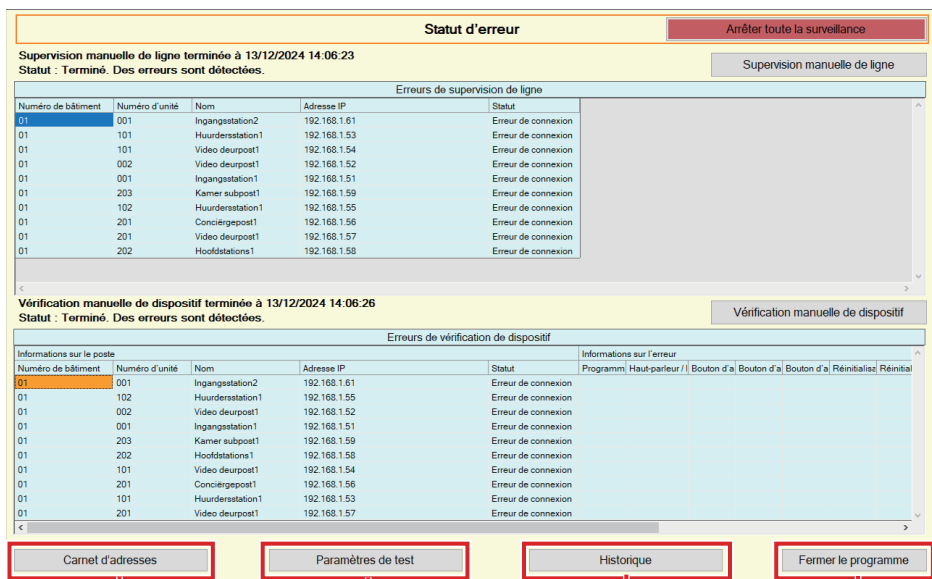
Statut d'erreur

Arrêter toute la surveillance

Supervision manuelle de ligne terminée à 13/12/2024 14:06:23
Statut : Terminé. Des erreurs sont détectées.

Supervision manuelle de ligne

Erreurs de supervision de ligne

| Numéro de bâtiment | Numéro d'unité | Nom | Adresse IP | Statut |
|---|---|---|---|---|
| 01 | 001 | Ingangsstation2 | 192.168.1.61 | Erreur de connexion |
| 01 | 101 | Huurdersstation1 | 192.168.1.53 | Erreur de connexion |
| 01 | 101 | Video deurpost1 | 192.168.1.54 | Erreur de connexion |
| 01 | 002 | Video deurpost1 | 192.168.1.52 | Erreur de connexion |
| 01 | 001 | Ingangsstation1 | 192.168.1.51 | Erreur de connexion |
| 01 | 203 | Kamer subpost1 | 192.168.1.59 | Erreur de connexion |
| 01 | 102 | Huurdersstation1 | 192.168.1.55 | Erreur de connexion |
| 01 | 201 | Conciërgepost1 | 192.168.1.56 | Erreur de connexion |
| 01 | 201 | Video deurpost1 | 192.168.1.57 | Erreur de connexion |
| 01 | 202 | Hoofdstations1 | 192.168.1.58 | Erreur de connexion |

Vérification manuelle de dispositif terminée à 13/12/2024 14:06:26
Statut : Terminé. Des erreurs sont détectées.

Vérification manuelle de dispositif

Erreurs de vérification de dispositif

Informations sur le poste

Informations sur l'erreur

| Numéro de bâtiment | Numéro d'unité | Nom | Adresse IP | Statut | Programm | Haut-parleur / I | Bouton d'a | Bouton d'a | Bouton d'a | Réinitialisa | Réinitial |
|---|---|---|---|---|---|---|---|---|---|---|---|
| 01 | 001 | Ingangsstation2 | 192.168.1.61 | Erreur de connexion | | | | | | | |
| 01 | 102 | Huurdersstation1 | 192.168.1.55 | Erreur de connexion | | | | | | | |
| 01 | 002 | Video deurpost1 | 192.168.1.52 | Erreur de connexion | | | | | | | |
| 01 | 001 | Ingangsstation1 | 192.168.1.51 | Erreur de connexion | | | | | | | |
| 01 | 203 | Kamer subpost1 | 192.168.1.59 | Erreur de connexion | | | | | | | |
| 01 | 202 | Hoofdstations1 | 192.168.1.58 | Erreur de connexion | | | | | | | |
| 01 | 101 | Video deurpost1 | 192.168.1.54 | Erreur de connexion | | | | | | | |
| 01 | 201 | Conciërgepost1 | 192.168.1.56 | Erreur de connexion | | | | | | | |
| 01 | 101 | Huurdersstation1 | 192.168.1.53 | Erreur de connexion | | | | | | | |
| 01 | 201 | Video deurpost1 | 192.168.1.57 | Erreur de connexion | | | | | | | |

Carnet d'adresses

Paramètres de test

Historique

Fermer le programme